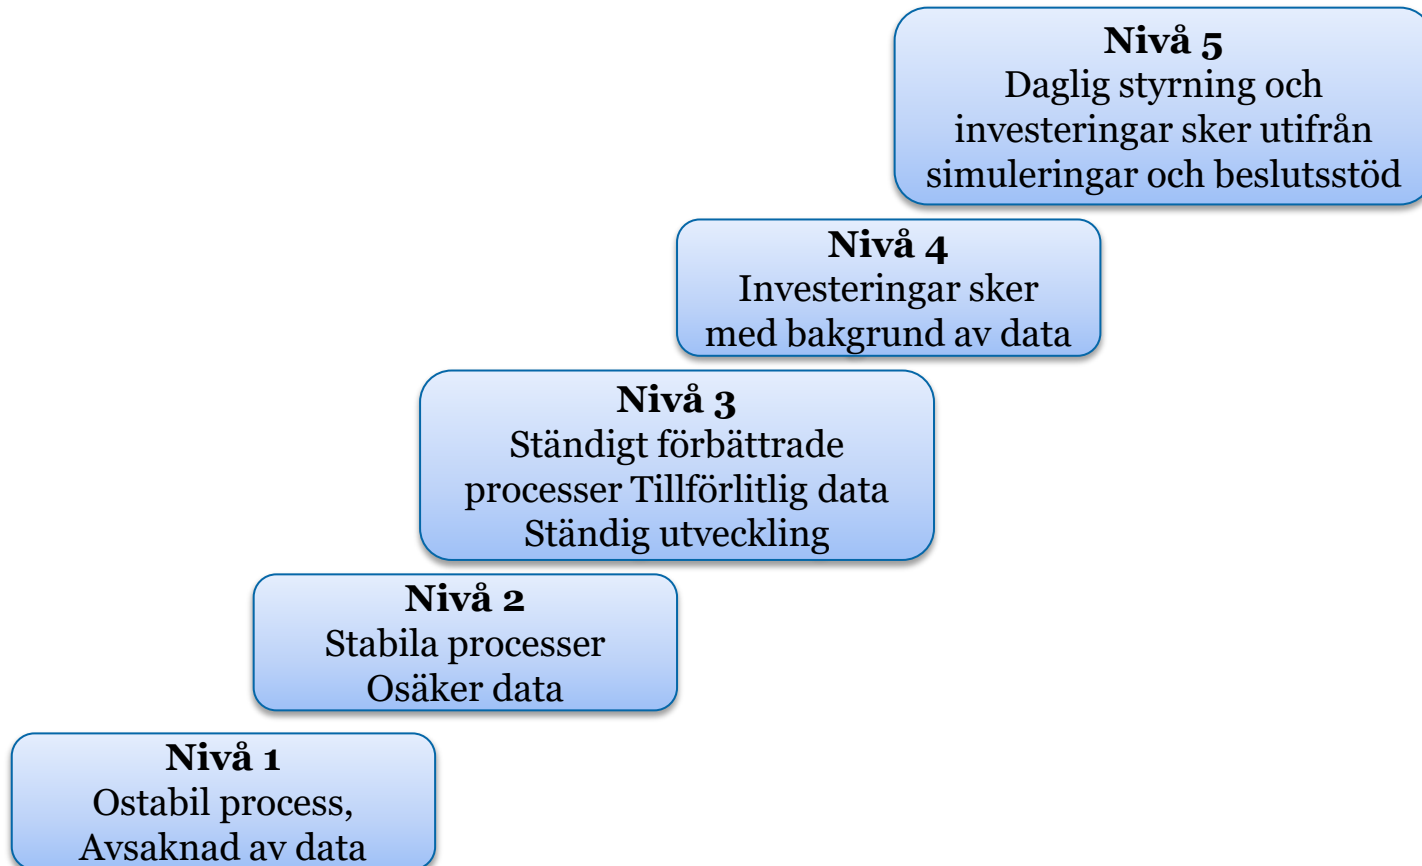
**Nivå 5**
Daglig styrning och investeringar sker utifrån simuleringar och beslutsstöd

**Nivå 4**
Investeringar sker med bakgrund av data

**Nivå 3**
Ständigt förbättrade processer Tillförlitlig data Ständig utveckling

**Nivå 2**
Stabila processer Osäker data

**Nivå 1**
Ostabil process, Avsaknad av data